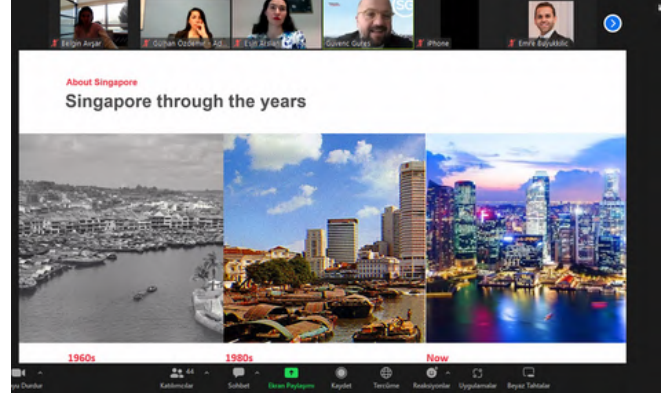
Belgin Avşar
Gülhan Özdemir - Ad...
Eylül Arslan
Güvenç Güres
iPhone
Emre Büyükkılıç

About Singapore
Singapore through the years

1960s
1980s
Now

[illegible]yu Durdur
Katılımcılar 44
Sohbet
Ekran Paylaşımı
Kaydet
Tercüme
Reaksiyonlar
Uygulamalar
Beyaz Tahtalar